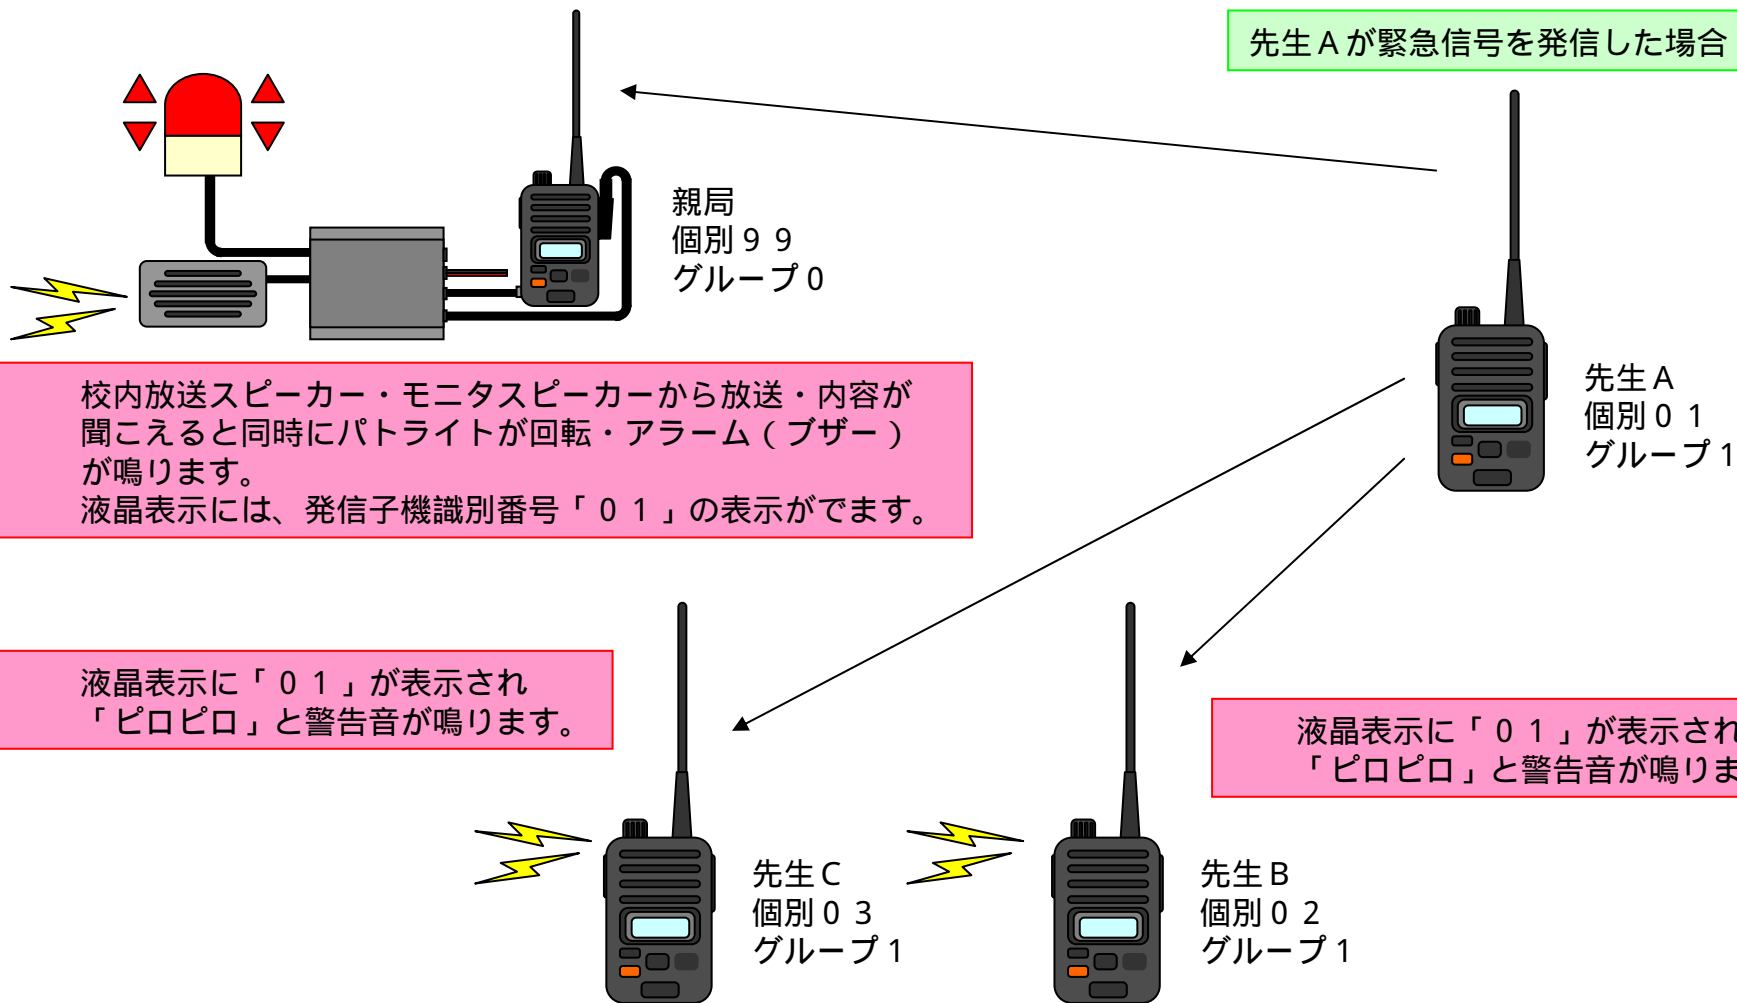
先生Ａが緊急信号を発信した場合

親局
個別９９
グループ０

先生Ａ
個別０１
グループ１

校内放送スピーカー・モニタスピーカーから放送・内容が聞こえると同時にパトライトが回転・アラーム（ブザー）が鳴ります。
液晶表示には、発信子機識別番号「０１」の表示がでます。

液晶表示に「０１」が表示され
「ピロピロ」と警告音が鳴ります。

液晶表示に「０１」が表示され
「ピロピロ」と警告音が鳴りま

先生Ｃ
個別０３
グループ１

先生Ｂ
個別０２
グループ１